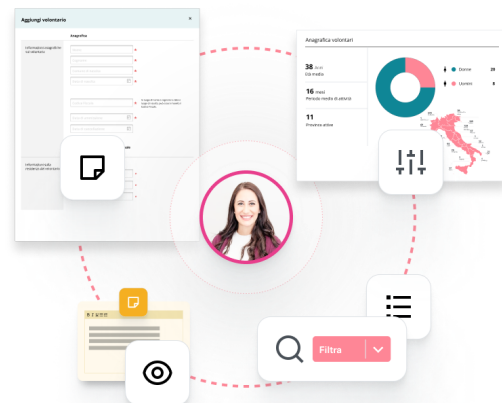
Aggiungi volontario
×
Anagrafica
Informazioni anagrafiche sul volontario
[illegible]
Informazioni sulla residenza del volontario

Anagrafica volontari
38 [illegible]
Età media
16 mesi
Periodo medio di adesioni
11
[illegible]
Donne 29
Uomini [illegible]

Filtra